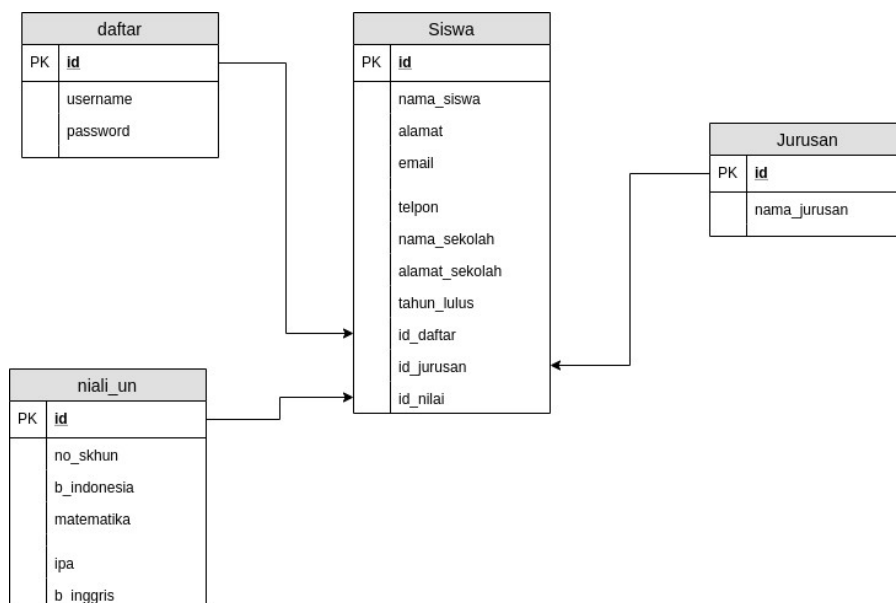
daftar

PK id

username

password

Siswa

PK id

nama_siswa

alamat

email

telpon

nama_sekolah

alamat_sekolah

tahun_lulus

id_daftar

id_jurusan

id_nilai

Jurusan

PK id

nama_jurusan

niali_un

PK id

no_skhun

b_indonesia

matematika

ipa

b_inggris